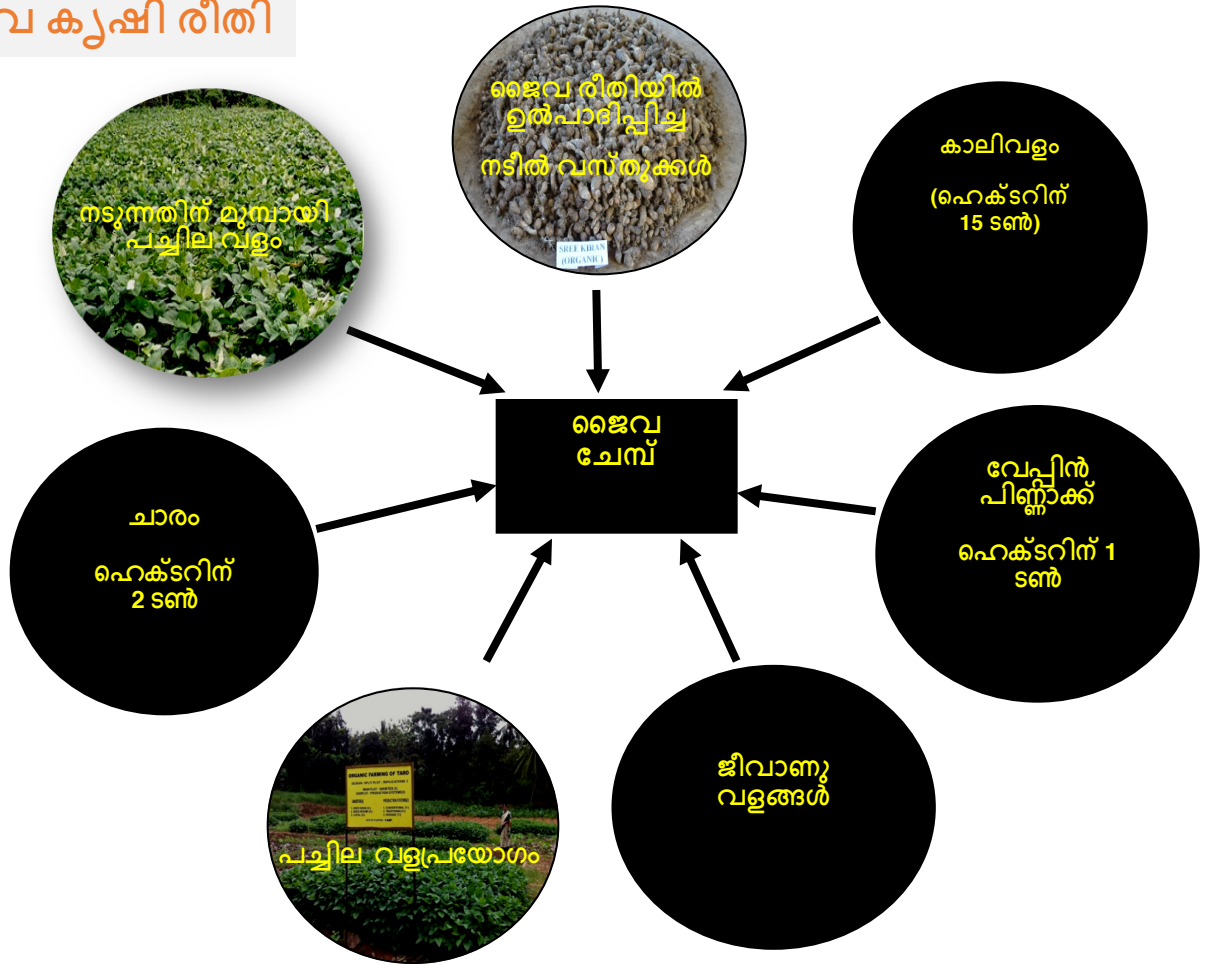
വ കൃഷി രീതി

ജൈവ രീതിയിൽ ഉൽപാദിപ്പിച്ച

നടീൽ വസ്തുക്കൾ

SREE KIRAN (ORGANIC)

നടുന്നതിന് മുമ്പായി പച്ചില വളം

കാലിവളം

(ഹെക്ടറിന് 15 ടൺ)

ജൈവ ചേമ്പ്

ചാരം

ഹെക്ടറിന് 2 ടൺ

വേപ്പിൻ പിണ്ണാക്ക്

ഹെക്ടറിന് 1 ടൺ

ORGANIC FARMING OF TARO

പച്ചില വളപ്രയോഗം

ജീവാണു വളങ്ങൾ